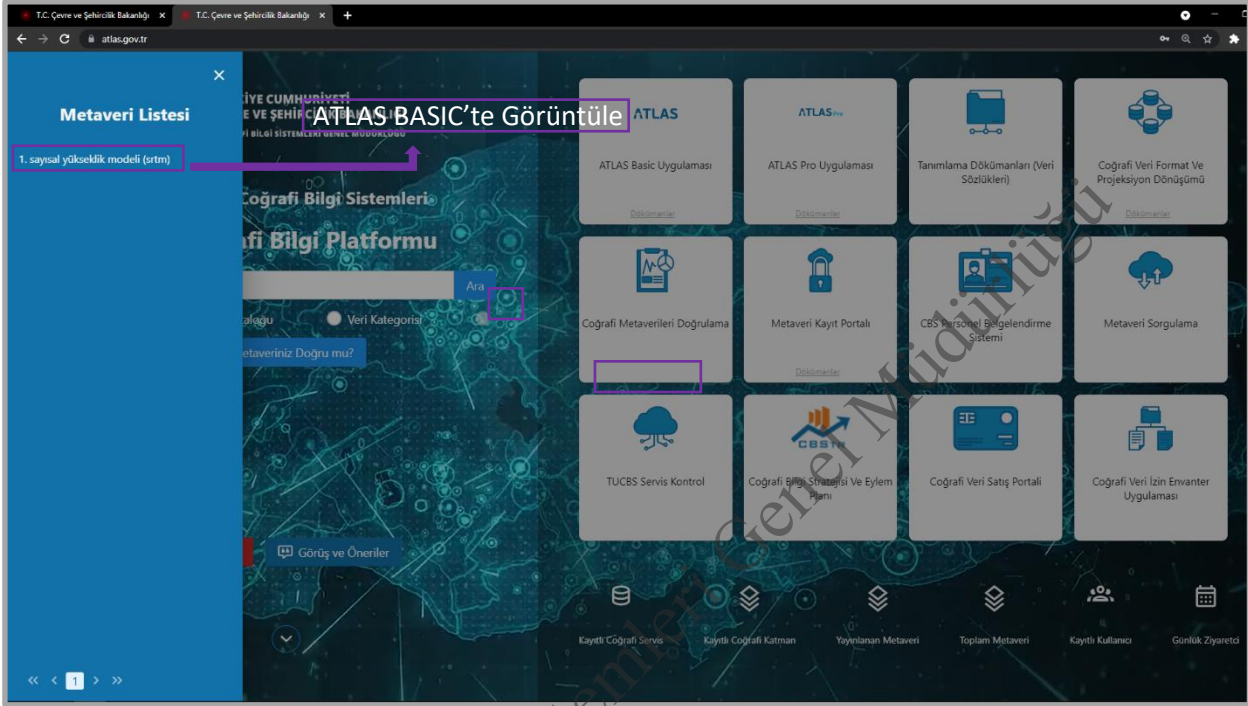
T.C. Çevre ve Şehircilik Bakanlığı ×
T.C. Çevre ve Şehircilik Bakanlığı ×
atlas.gov.tr

×
Metaveri Listesi
1. sayısal yükseklik modeli (srtm)
« ‹ 1 › »

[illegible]İYE CUMHURİYETİ
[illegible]E VE ŞEHİR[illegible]
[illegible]Fİ BİLGİ SİSTEMLERİ GENEL MÜDÜRLÜĞÜ

ATLAS BASIC'te Görüntüle

Coğrafi Bilgi Sistemleri
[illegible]fi Bilgi Platformu
Ara
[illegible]talağu
Veri Kategorisi
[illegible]etaveriniz Doğru mu?
Görüş ve Öneriler

ATLAS
ATLAS Basic Uygulaması
Dökümanlar

ATLAS Pro
ATLAS Pro Uygulaması
Dökümanlar

Tanımlama Dökümanları (Veri Sözlükleri)

Coğrafi Veri Format Ve Projeksiyon Dönüşümü
Dökümanlar

Coğrafi Metaverileri Doğrulama

Metaveri Kayıt Portalı
Dökümanlar

CBS Personel Belgelendirme Sistemi

Metaveri Sorgulama

TUCBS Servis Kontrol

CBSTP
Coğrafi Bilgi Stratejisi Ve Eylem Planı

Coğrafi Veri Satış Portali

Coğrafi Veri İzin Envanter Uygulaması

Kayıtlı Coğrafi Servis
Kayıtlı Coğrafi Katman
Yayınlanan Metaveri
Toplam Metaveri
Kayıtlı Kullanıcı
Günlük Ziyaretçi

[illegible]Sistemleri Genel Müdürlüğü